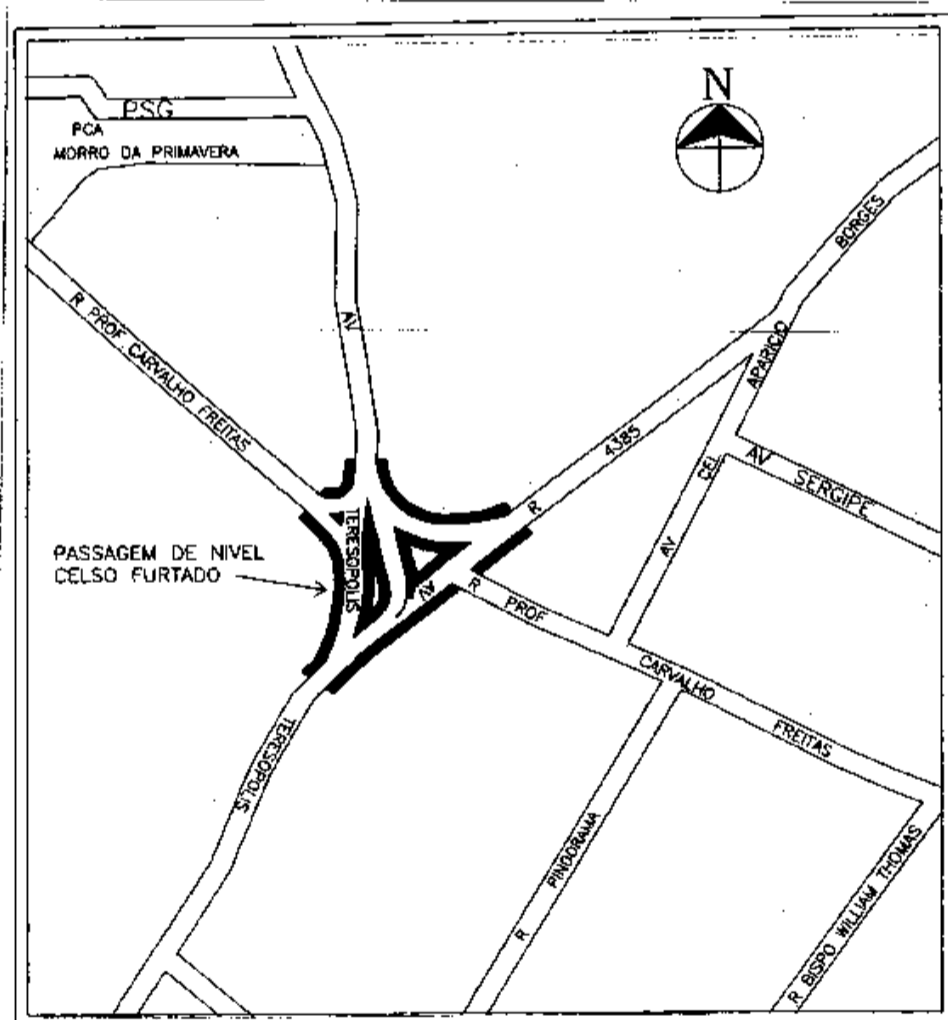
N

PSG
PCA
MORRO DA PRIMAVERA

R. PROF. CARVALHO FREITAS

AV

TERESOPOLIS

R 4385

BORGES

APARICIO

CEL

AV

AV SERGIPE

PASSAGEM DE NIVEL
CELSO FURTADO

AV

R PROF

CARVALHO

FREITAS

TERESOPOLIS

R PINDORAMA

R BISPO WILLIAM THOMAS